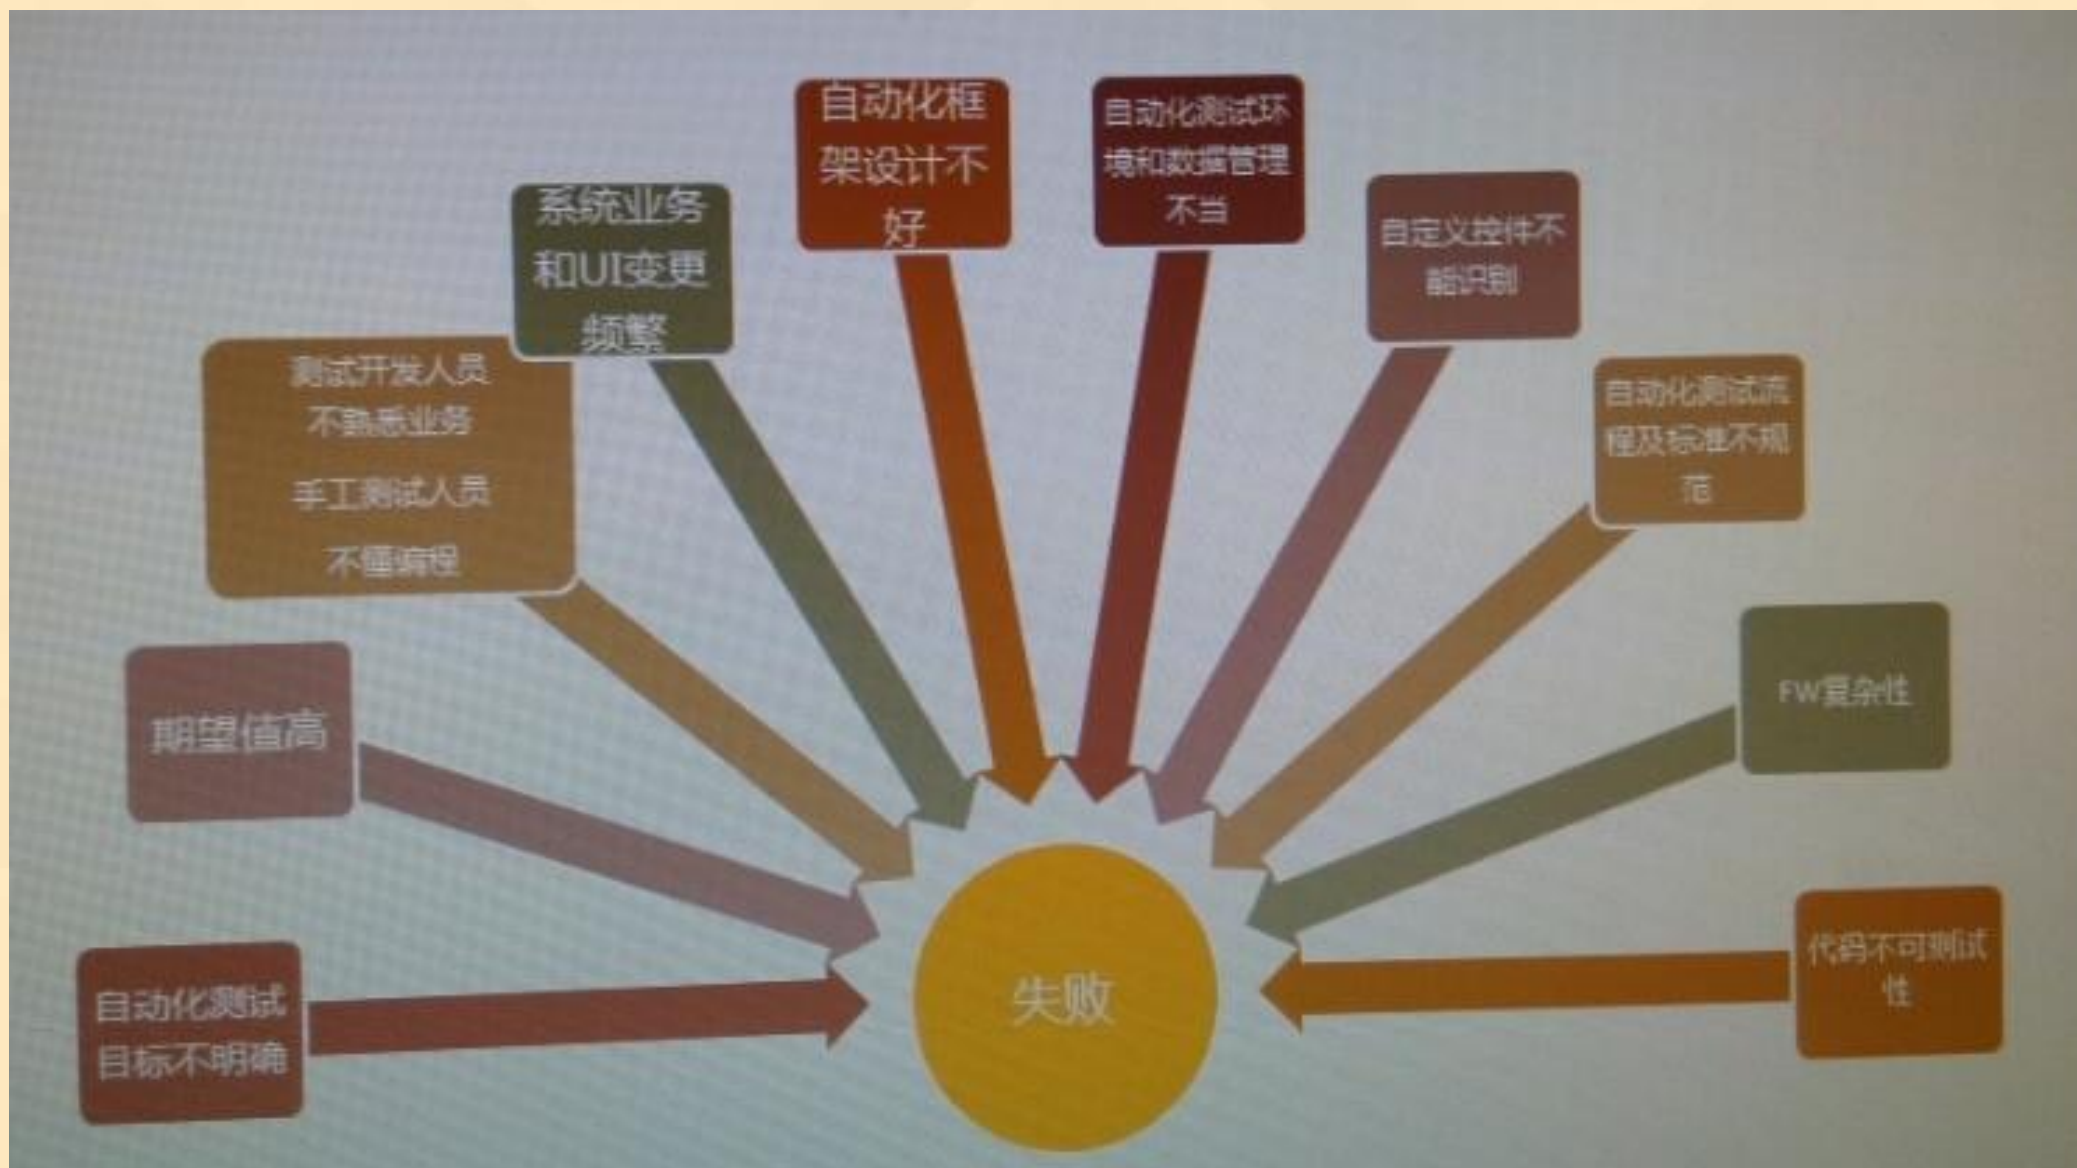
自动化测试目标不明确

期望值高

测试开发人员不熟悉业务

手工测试人员不懂编程

系统业务和UI变更频繁

自动化框架设计不好

自动化测试环境和数据管理不当

自定义控件不能识别

自动化测试流程及标准不规范

FW复杂性

代码不可测试性

失败